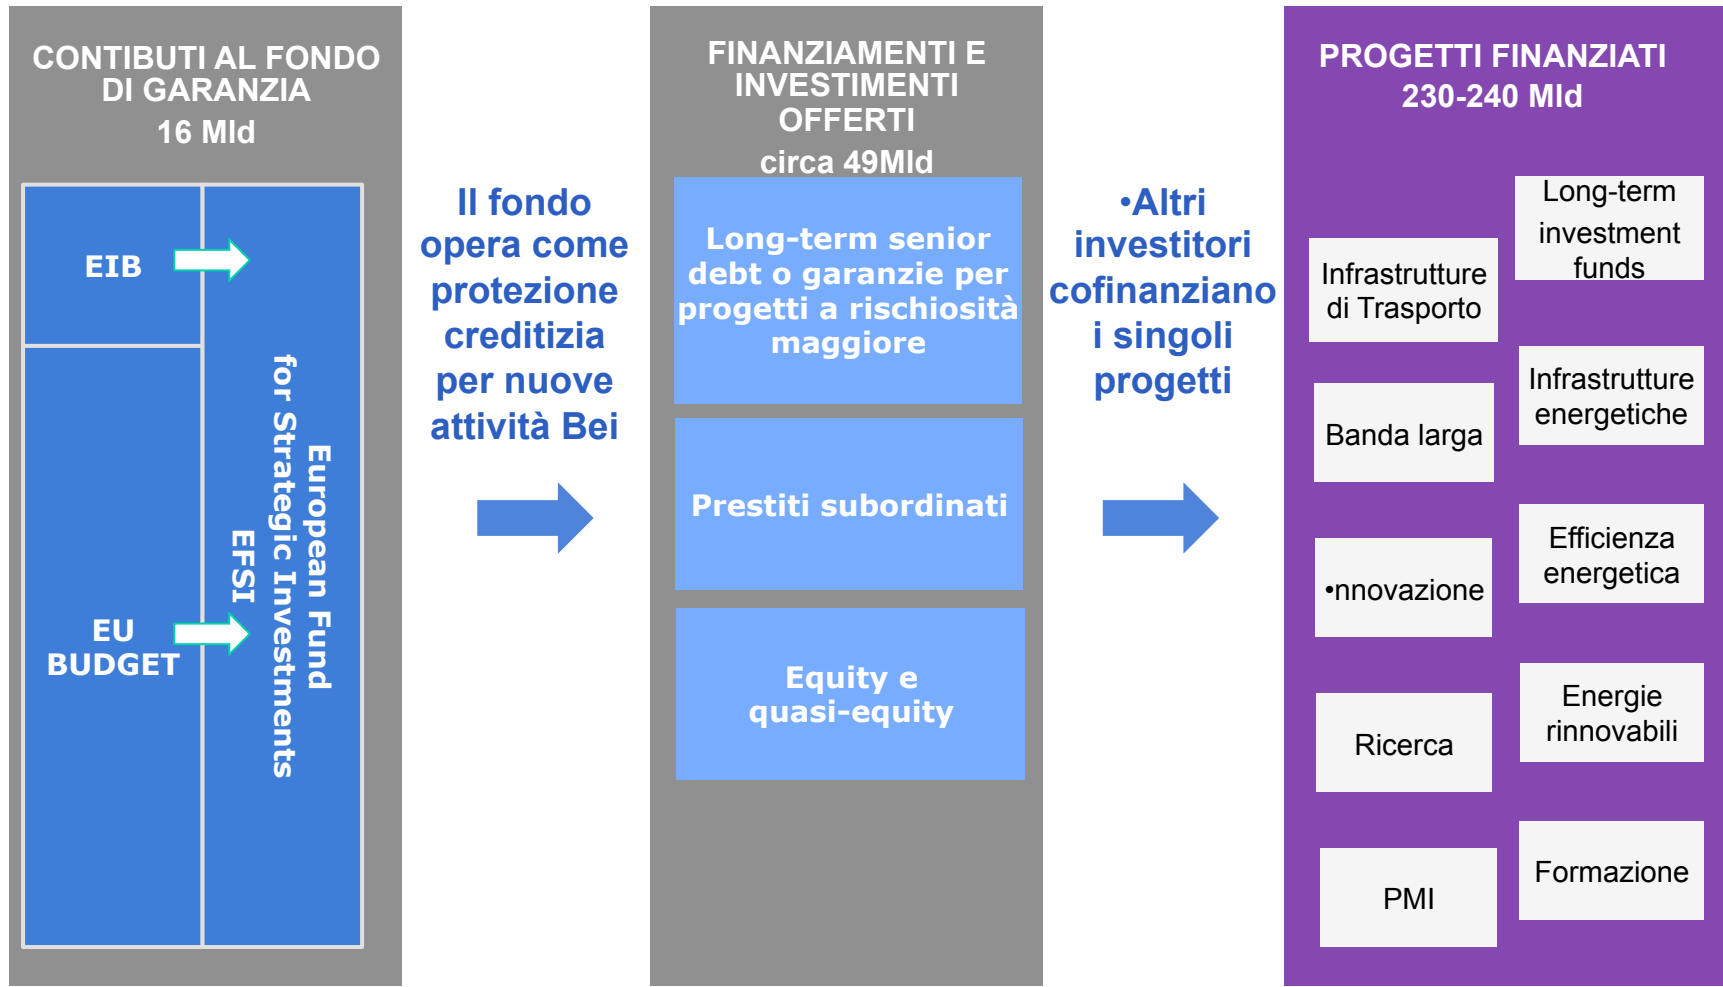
CONTIBUTI AL FONDO DI GARANZIA
16 Mld

EIB

EU BUDGET

European Fund for Strategic Investments EFSI

Il fondo opera come protezione creditizia per nuove attività Bei

FINANZIAMENTI E INVESTIMENTI OFFERTI
circa 49Mld

Long-term senior debt o garanzie per progetti a rischiosità maggiore

Prestiti subordinati

Equity e quasi-equity

•Altri investitori cofinanziano i singoli progetti

PROGETTI FINANZIATI
230-240 Mld

Long-term investment funds

Infrastrutture di Trasporto

Infrastrutture energetiche

Banda larga

Efficienza energetica

•nnovazione

Energie rinnovabili

Ricerca

Formazione

PMI